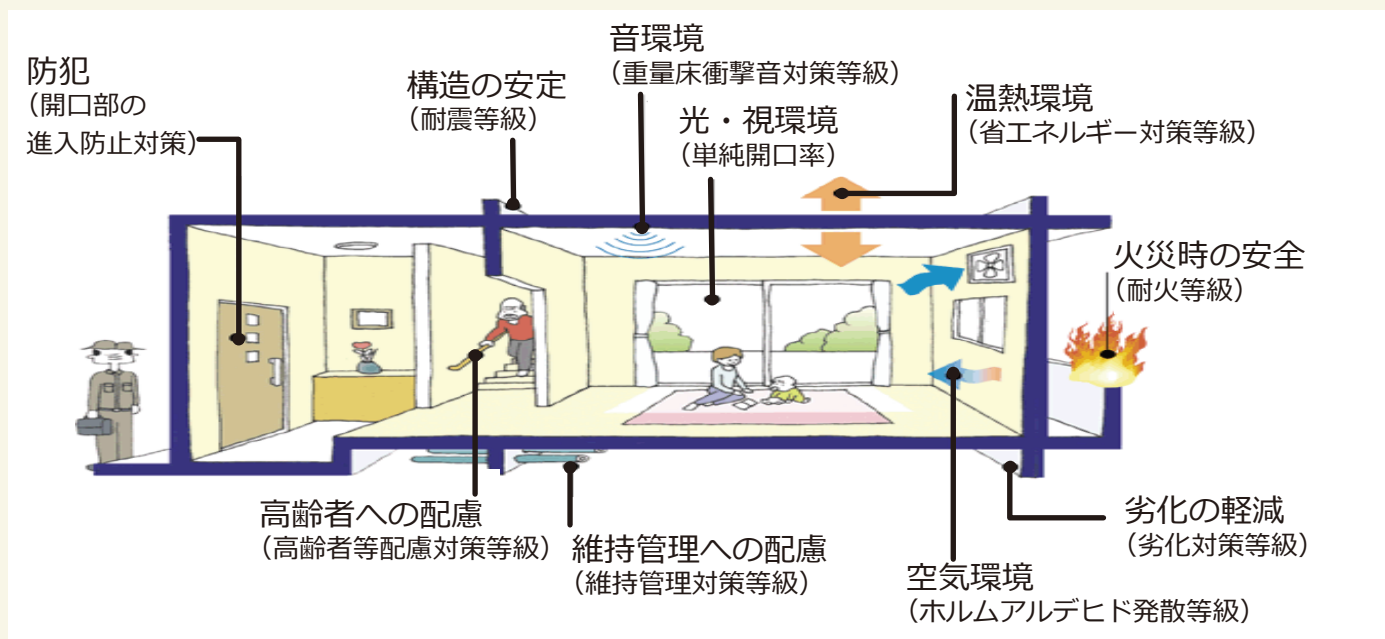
防犯
（開口部の
進入防止対策）

構造の安定
（耐震等級）

音環境
（重量床衝撃音対策等級）

光・視環境
（単純開口率）

温熱環境
（省エネルギー対策等級）

火災時の安全
（耐火等級）

高齢者への配慮
（高齢者等配慮対策等級）

維持管理への配慮
（維持管理対策等級）

空気環境
（ホルムアルデヒド発散等級）

劣化の軽減
（劣化対策等級）